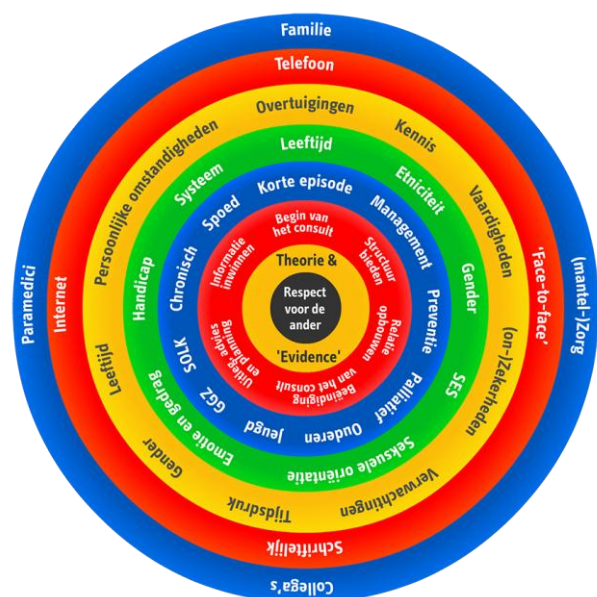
Familie
Paramedici
(mantel-)Zorg
Collega's

Telefoon
Internet
'Face-to-face'
Schriftelijk

Overtuigingen
Kennis
Vaardigheden
(on-)Zekerheden
Verwachtingen
Tijdsdruk
Gender
Leeftijd
Persoonlijke omstandigheden

Leeftijd
Etniciteit
Gender
SES
Seksuele oriëntatie
Emotie en gedrag
Handicap
Systeem

Korte episode
Management
Preventie
Palliatief
Ouderen
Jeugd
GGZ
SOLK
Chronisch
Spoed

Begin van het consult
Structuur bieden
Relatie opbouwen
Beëindiging van het consult
Uitleg, advies en planning
Informatie inwinnen

Theorie &
Respect voor de ander
'Evidence'